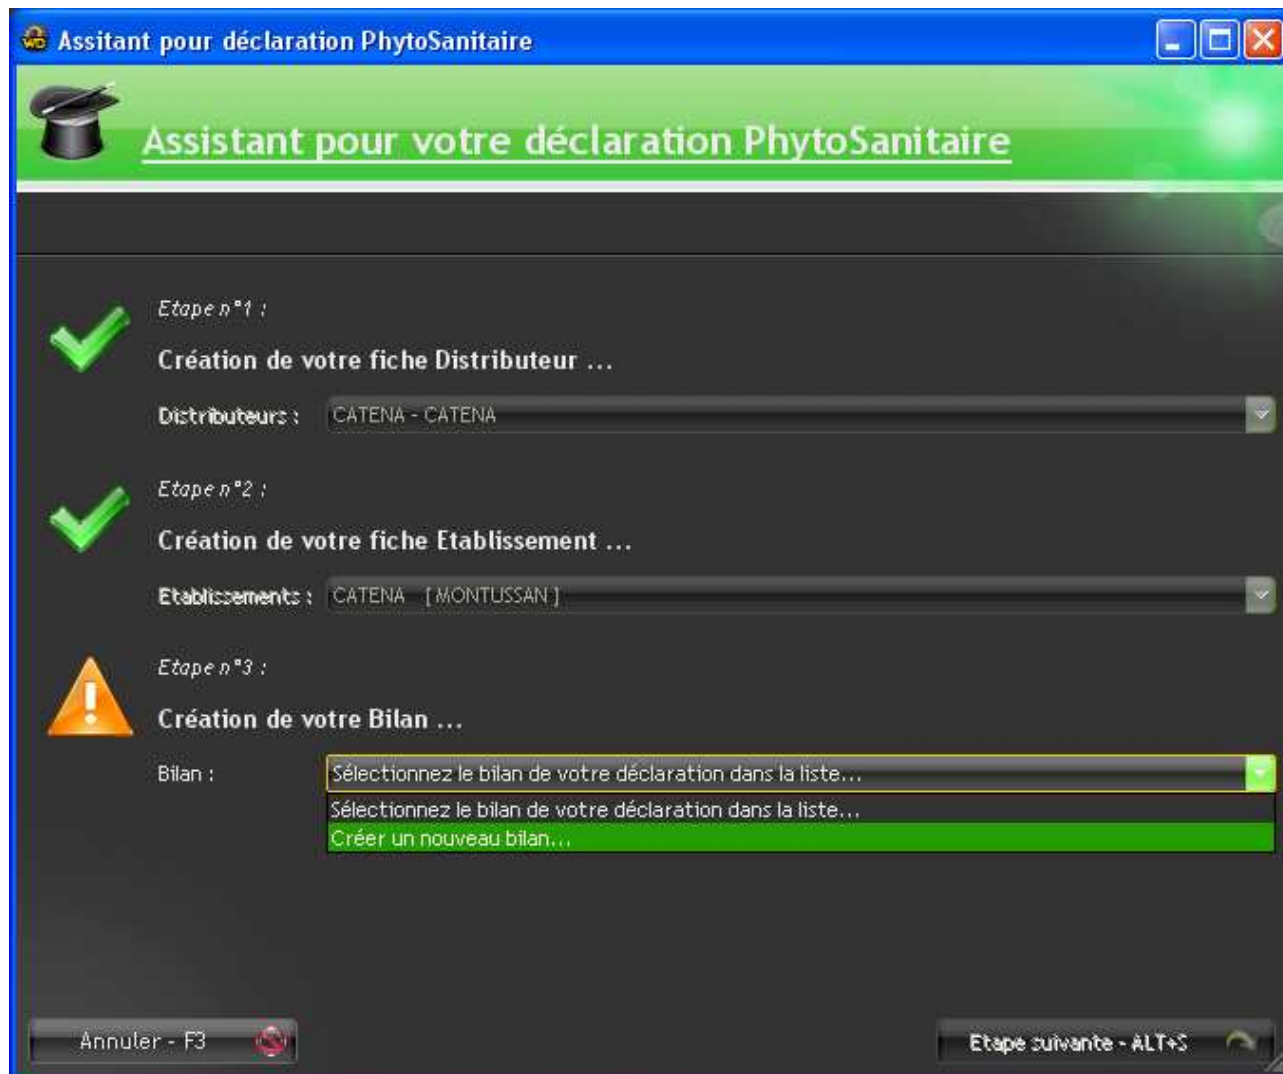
Assitant pour déclaration PhytoSanitaire

Assistant pour votre déclaration PhytoSanitaire

Etape n°1 :

Création de votre fiche Distributeur ...

Distributeurs : CATENA - CATENA

Etape n°2 :

Création de votre fiche Etablissement ...

Etablissements : CATENA [ MONTUSSAN ]

Etape n°3 :

Création de votre Bilan ...

Bilan : Sélectionnez le bilan de votre déclaration dans la liste...

Sélectionnez le bilan de votre déclaration dans la liste...

Créer un nouveau bilan...

Annuler - F3

Etape suivante - ALT+S